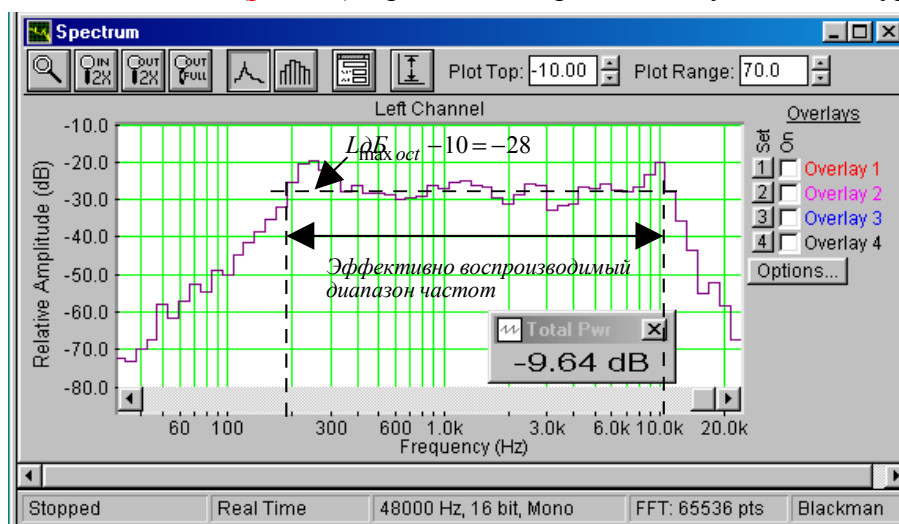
Spectrum

IN 2X OUT 2X OUT FULL

Plot Top: -10.00 Plot Range: 70.0

Left Channel

Overlays

Set On

1 Overlay 1
2 Overlay 2
3 Overlay 3
4 Overlay 4

Options...

$L\partial Б_{\max oct} - 10 = -28$

Эффективно воспроизводимый диапазон частот

Total Pwr

-9.64 dB

Relative Amplitude (dB)

-10.0
-20.0
-30.0
-40.0
-50.0
-60.0
-70.0
-80.0

60 100 300 600 1.0k 3.0k 6.0k 10.0k 20.0k

Frequency (Hz)

| Stopped | Real Time | 48000 Hz, 16 bit, Mono | FFT: 65536 pts | Blackman |
|---|---|---|---|---|